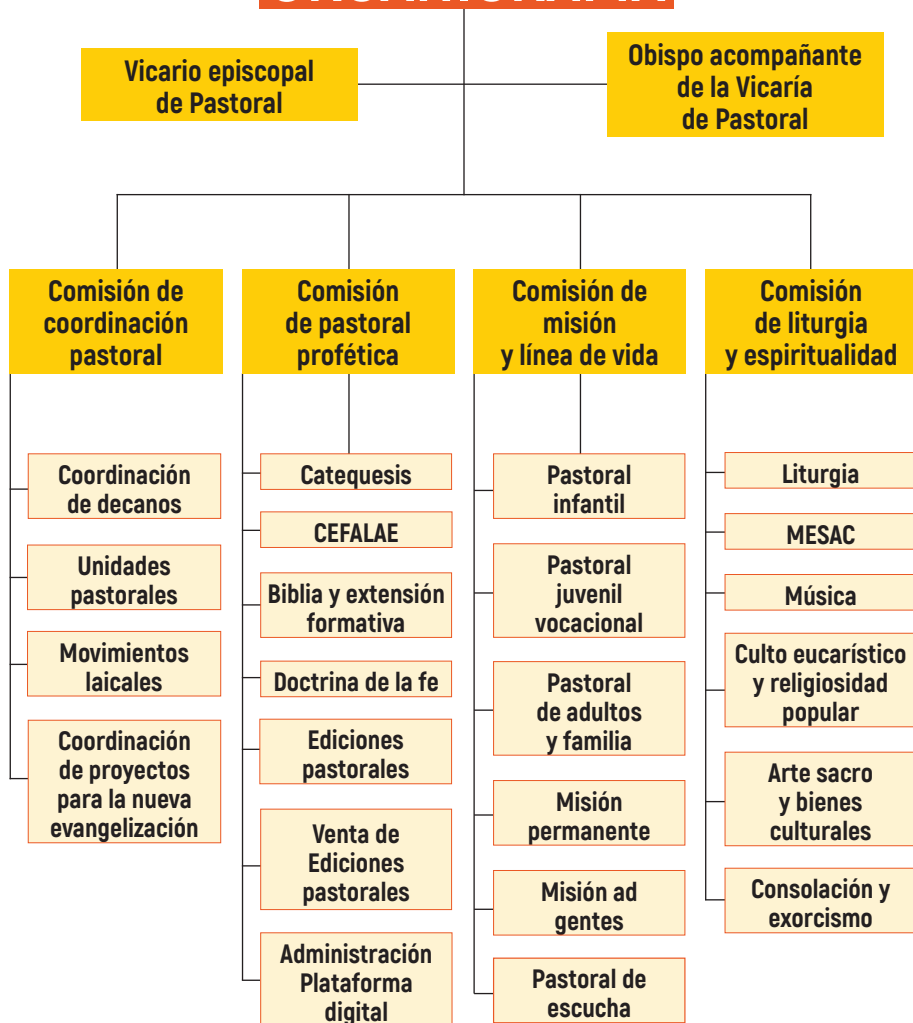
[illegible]

Vicario episcopal de Pastoral

Obispo acompañante de la Vicaría de Pastoral

Comisión de coordinación pastoral

Coordinación de decanos

Unidades pastorales

Movimientos laicales

Coordinación de proyectos para la nueva evangelización

Comisión de pastoral profética

Catequesis

CEFALAE

Biblia y extensión formativa

Doctrina de la fe

Ediciones pastorales

Venta de Ediciones pastorales

Administración Plataforma digital

Comisión de misión y línea de vida

Pastoral infantil

Pastoral juvenil vocacional

Pastoral de adultos y familia

Misión permanente

Misión ad gentes

Pastoral de escucha

Comisión de liturgia y espiritualidad

Liturgia

MESAC

Música

Culto eucarístico y religiosidad popular

Arte sacro y bienes culturales

Consolación y exorcismo